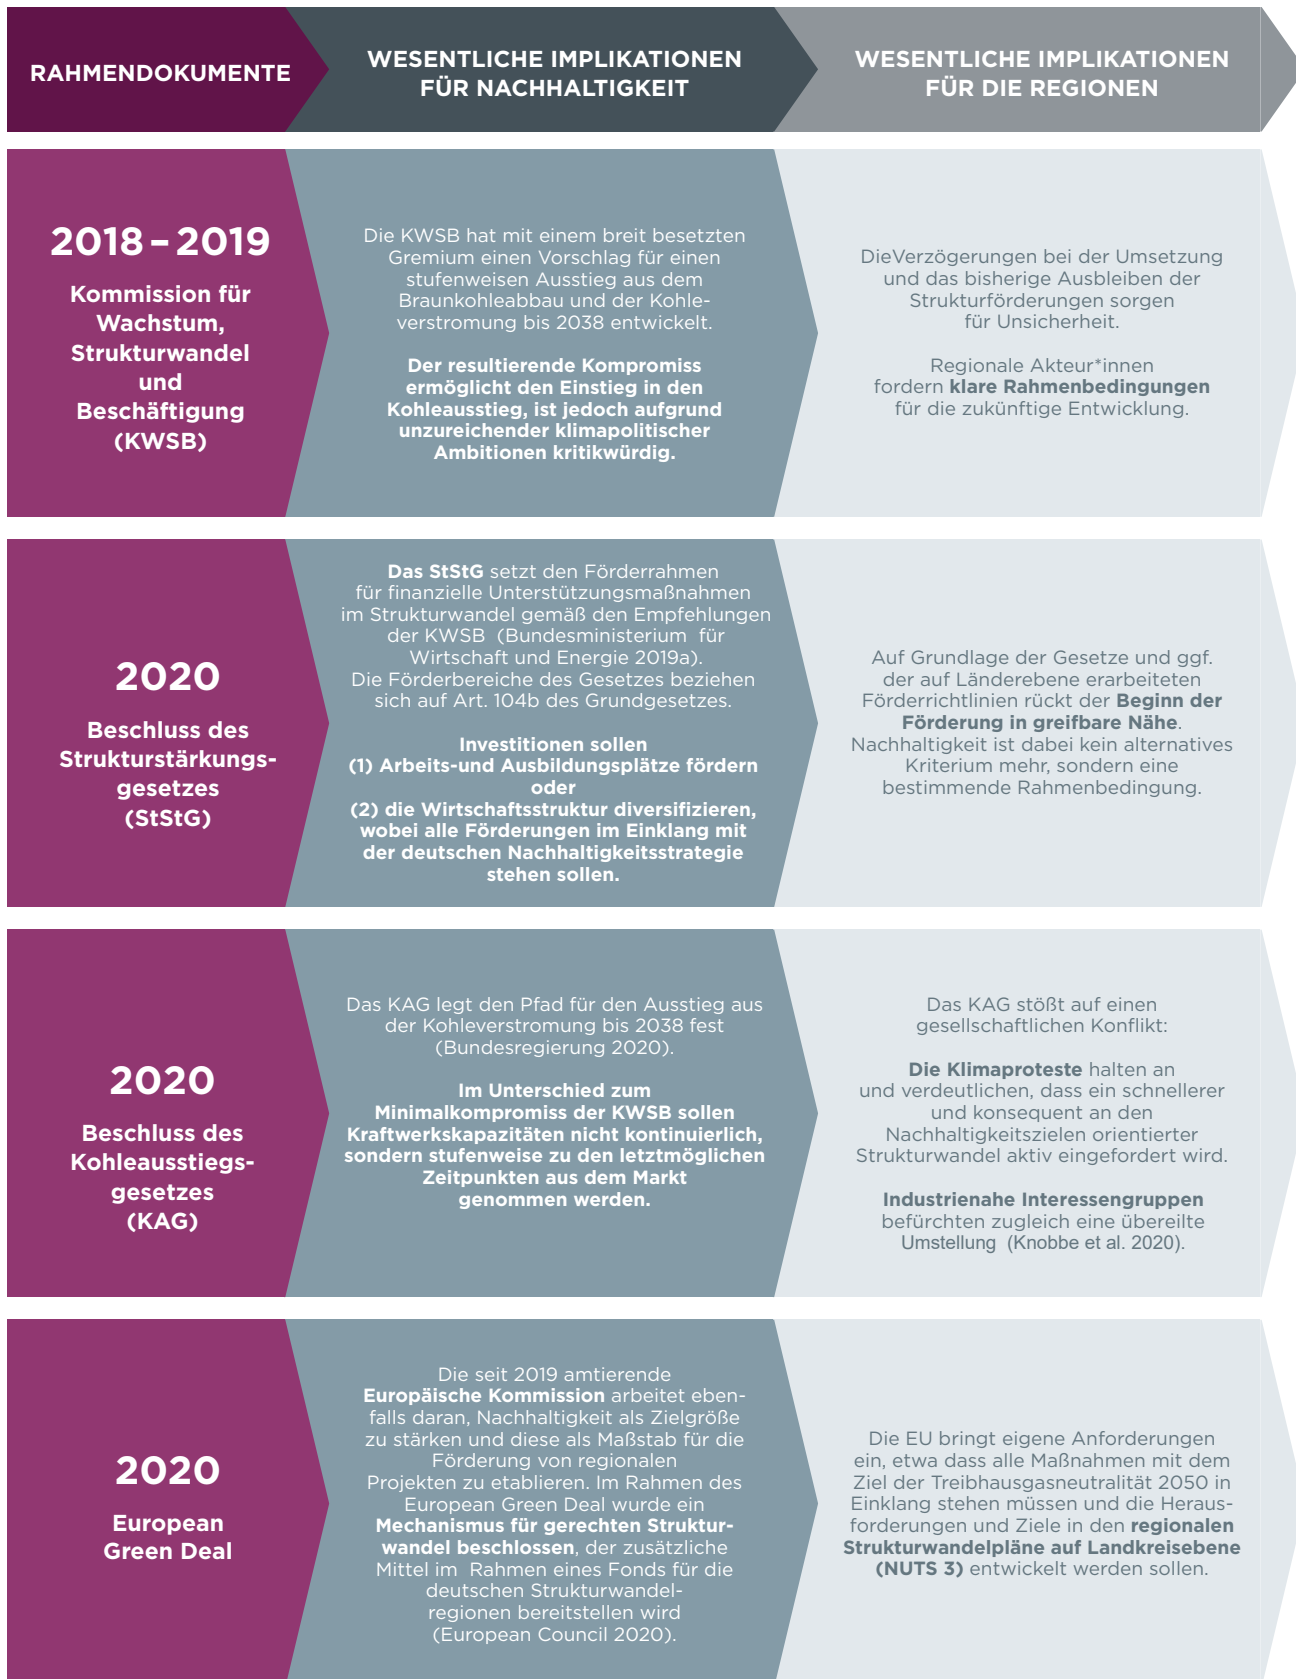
RAHMENDOKUMENTE

WESENTLICHE IMPLIKATIONEN FÜR NACHHALTIGKEIT

WESENTLICHE IMPLIKATIONEN FÜR DIE REGIONEN

2018 – 2019
Kommission für Wachstum, Strukturwandel und Beschäftigung (KWSB)

Die KWSB hat mit einem breit besetzten Gremium einen Vorschlag für einen stufenweisen Ausstieg aus dem Braunkohleabbau und der Kohleverstromung bis 2038 entwickelt.

Der resultierende Kompromiss ermöglicht den Einstieg in den Kohleausstieg, ist jedoch aufgrund unzureichender klimapolitischer Ambitionen kritikwürdig.

DieVerzögerungen bei der Umsetzung und das bisherige Ausbleiben der Strukturförderungen sorgen für Unsicherheit.

Regionale Akteur*innen fordern klare Rahmenbedingungen für die zukünftige Entwicklung.

2020
Beschluss des Strukturstärkungsgesetzes (StStG)

Das StStG setzt den Förderrahmen für finanzielle Unterstützungsmaßnahmen im Strukturwandel gemäß den Empfehlungen der KWSB (Bundesministerium für Wirtschaft und Energie 2019a). Die Förderbereiche des Gesetzes beziehen sich auf Art. 104b des Grundgesetzes.

Investitionen sollen
(1) Arbeits-und Ausbildungsplätze fördern
oder
(2) die Wirtschaftsstruktur diversifizieren, wobei alle Förderungen im Einklang mit der deutschen Nachhaltigkeitsstrategie stehen sollen.

Auf Grundlage der Gesetze und ggf. der auf Länderebene erarbeiteten Förderrichtlinien rückt der Beginn der Förderung in greifbare Nähe. Nachhaltigkeit ist dabei kein alternatives Kriterium mehr, sondern eine bestimmende Rahmenbedingung.

2020
Beschluss des Kohleausstiegsgesetzes (KAG)

Das KAG legt den Pfad für den Ausstieg aus der Kohleverstromung bis 2038 fest (Bundesregierung 2020).

Im Unterschied zum Minimalkompromiss der KWSB sollen Kraftwerkskapazitäten nicht kontinuierlich, sondern stufenweise zu den letztmöglichen Zeitpunkten aus dem Markt genommen werden.

Das KAG stößt auf einen gesellschaftlichen Konflikt:

Die Klimaproteste halten an und verdeutlichen, dass ein schnellerer und konsequent an den Nachhaltigkeitszielen orientierter Strukturwandel aktiv eingefordert wird.

Industrienahe Interessengruppen befürchten zugleich eine übereilte Umstellung (Knobbe et al. 2020).

2020
European Green Deal

Die seit 2019 amtierende Europäische Kommission arbeitet ebenfalls daran, Nachhaltigkeit als Zielgröße zu stärken und diese als Maßstab für die Förderung von regionalen Projekten zu etablieren. Im Rahmen des European Green Deal wurde ein Mechanismus für gerechten Strukturwandel beschlossen, der zusätzliche Mittel im Rahmen eines Fonds für die deutschen Strukturwandelregionen bereitstellen wird (European Council 2020).

Die EU bringt eigene Anforderungen ein, etwa dass alle Maßnahmen mit dem Ziel der Treibhausgasneutralität 2050 in Einklang stehen müssen und die Herausforderungen und Ziele in den regionalen Strukturwandelplänen auf Landkreisebene (NUTS 3) entwickelt werden sollen.